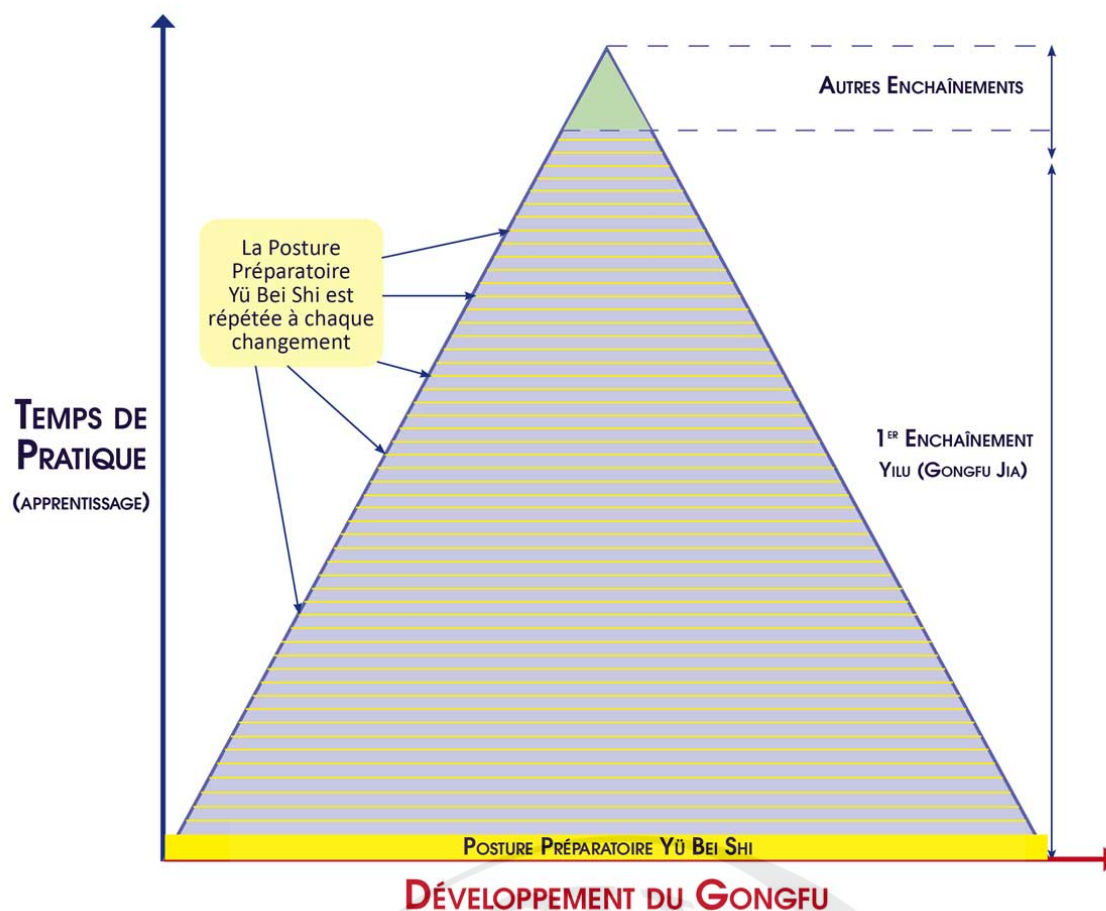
Autres Enchaînements

La Posture Préparatoire Yü Bei Shi est répétée à chaque changement

Temps de Pratique
(apprentissage)

1er Enchaînement
Yilu (Gongfu Jia)

Posture Préparatoire Yü Bei Shi

Développement du Gongfu